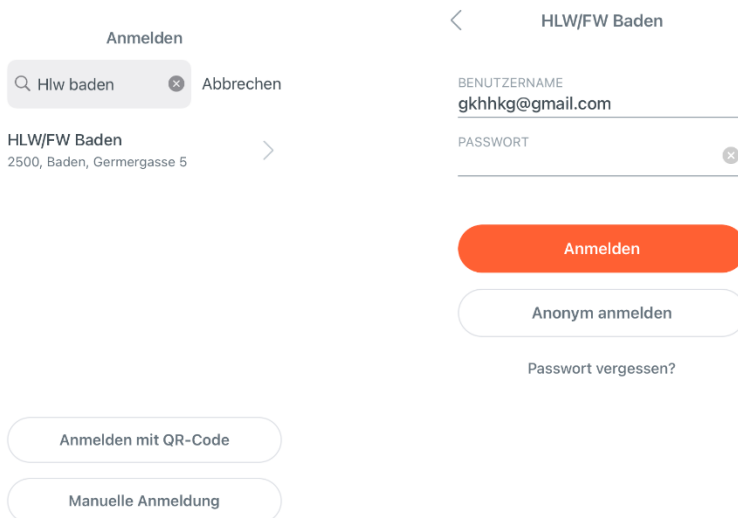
Anmelden

Hlw baden

Abbrechen

HLW/FW Baden
2500, Baden, Germergasse 5

Anmelden mit QR-Code

Manuelle Anmeldung

HLW/FW Baden

BENUTZERNAME
gkhhkg@gmail.com

PASSWORT

Anmelden

Anonym anmelden

Passwort vergessen?